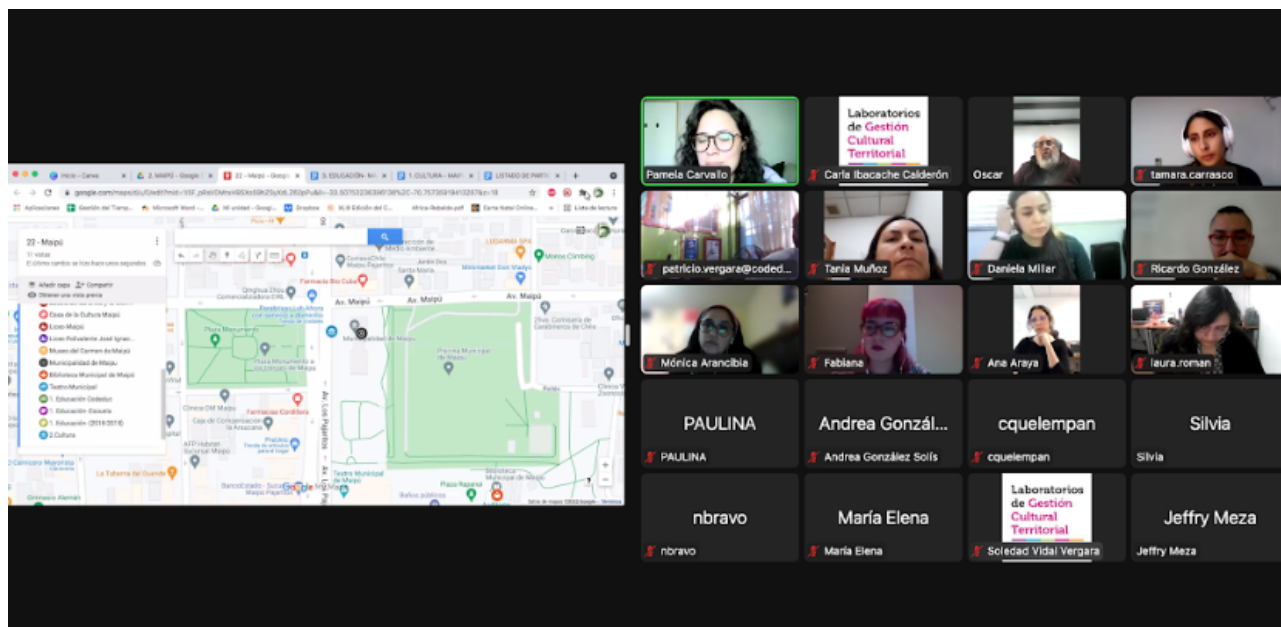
Inicio - Canva
2. MAIPÚ - Google
22 - Maipú - Google
3. EDUCACIÓN - M
1. CULTURA - MAIP
LISTADO DE PART

google.com/maps/d/u/0/edit?mid=1ISF_pIlel0MmxW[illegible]

Aplicaciones
Gestión del Tiemp...
Microsoft Word -...
Mi unidad - Googl...
Dropbox
XLIII Edición del C...
Africa-Rebelde.pdf
Carta Natal Online...
Lista de lectura

22 - Maipú
11 vistas
Últimos cambios se hizo hace unos segundos
Añadir capa
Compartir
Obtener una vista previa
Casa de la Cultura Maipú
Liceo Maipú
Liceo Polivalente José Ignac...
Museo del Carmen de Maipú
Municipalidad de Maipú
Biblioteca Municipal de Maipú
Teatro Municipal
1. Educación Codeduc
1. Educación Escuela
1. Educación (2018 2019)
2.Cultura

Av. Maipú
Av. Maipú
Av. Maipú
Plaza Monumento
Plaza Municipal de Maipú
Farmacias Cruz Verde
Farmacias Cordillera
Teatro Municipal de Maipú
LEGARRA SPA
Monos Climbing
Municipalidad de Maipú
Clínica OM Maipú
AFP Habitat Sucursal Maipú
Caja de Compensación La Araucana
Av. Los Pajaritos
La Tuberia del Duende
Gimnasio Alemán
BancoEstado
Baños públicos
Plaza Pajaritos
Biblioteca Municipal de Maipú
Google

Pamela Carvallo
Laboratorios de Gestión Cultural Territorial
Carla Ibacache Calderón
Oscar
tamara.carrasco
patricio.vergara@coded...
Tania Muñoz
Daniela Millar
Ricardo González
Mónica Arancibia
Fabiana
Ana Araya
laura.roman
PAULINA
PAULINA
Andrea Gonzál...
Andrea González Solís
cquelempan
cquelempan
Silvia
Silvia
nbravo
nbravo
María Elena
María Elena
Laboratorios de Gestión Cultural Territorial
Soledad Vidal Vergara
Jeffry Meza
Jeffry Meza